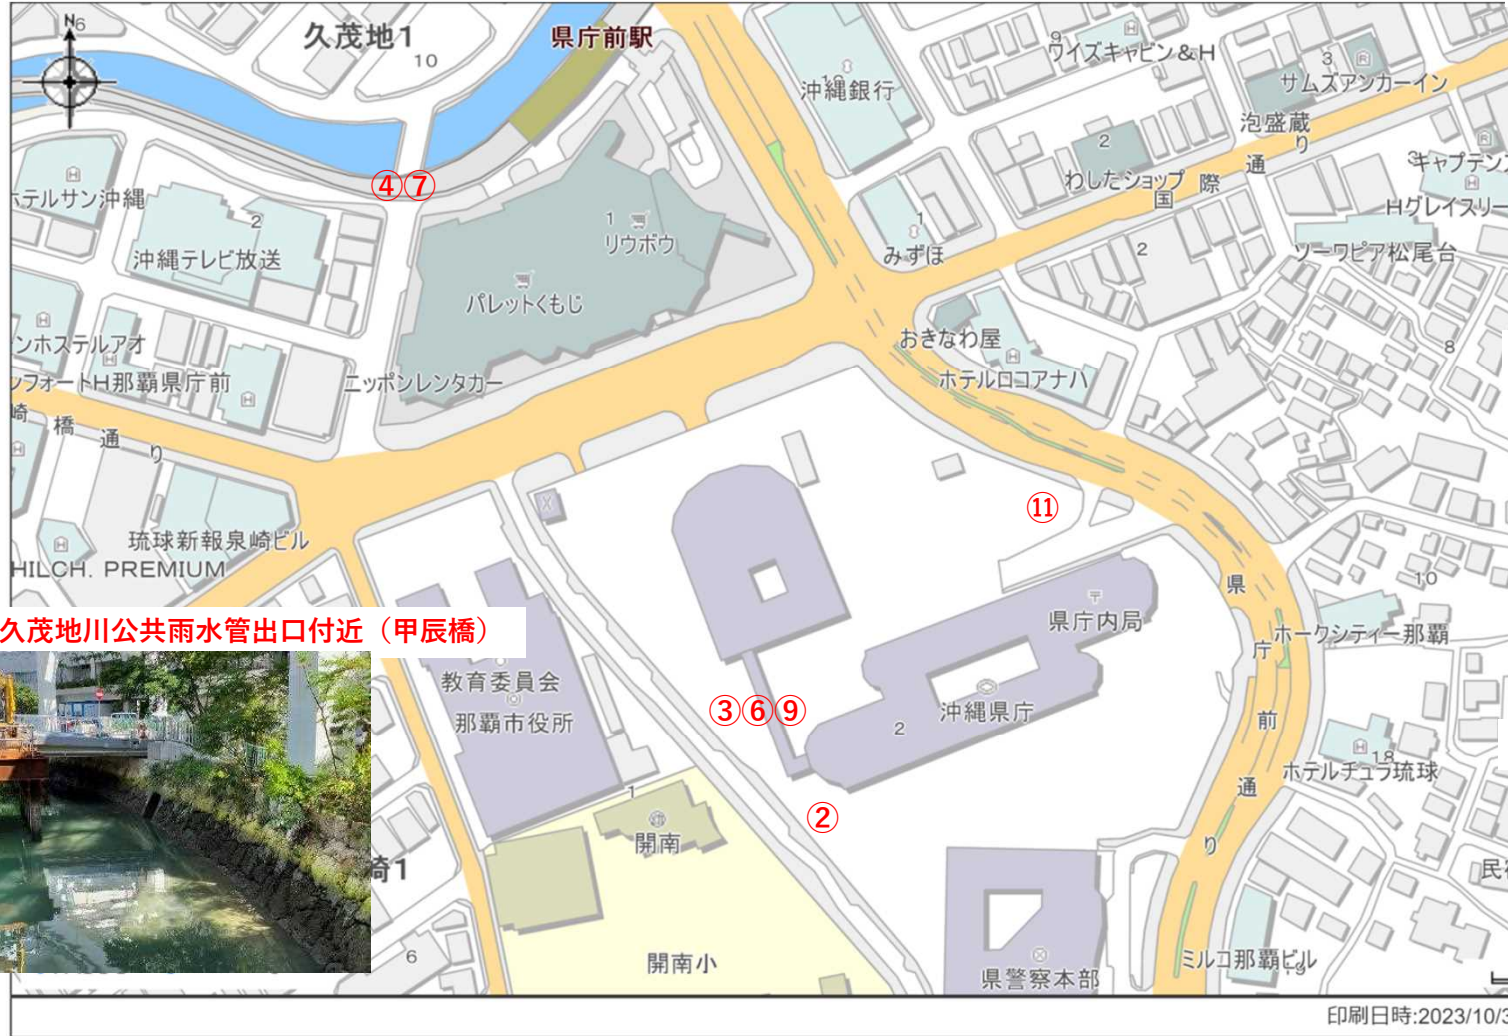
N
6
久茂地1
10
県庁前駅
沖縄銀行
9
ワイズキャビン＆H
3
サムズアンカーイン
泡盛蔵
り
キャプテン
Hグレイスリー
2
わしたショップ
国
際
通
④⑦
テルサン沖縄
2
沖縄テレビ放送
1
リウボウ
パレットくもじ
1
みずほ
2
ソーワピア松尾台
おきなわ屋
8
ホテルロコアナハ
ンホステルアオ
フォートH那覇県庁前
ニッポンレンタカー
崎
橋
通
り
⑪
琉球新報泉崎ビル
HILCH. PREMIUM
県庁内局
県
10
庁
ホークシティー那覇
久茂地川公共雨水管出口付近（甲辰橋）
教育委員会
那覇市役所
③⑥⑨
沖縄県庁
2
前
18
ホテルチュラ琉球
通
1
開南
②
り
民
崎1
6
開南小
県警察本部
ミルコ那覇ビル
印刷日時:2023/10/3